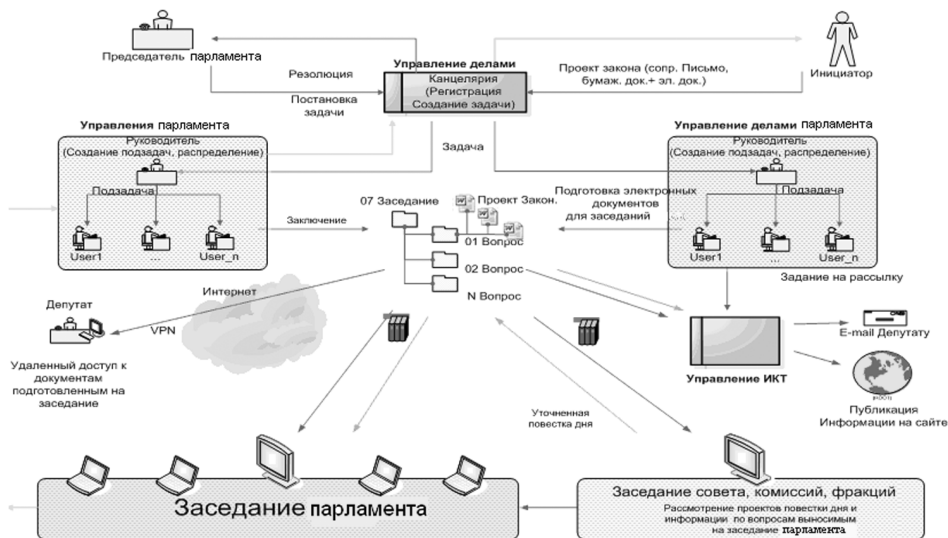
Председатель парламента

Управление делами

Канцелярия (Регистрация Создание задачи)

Резолюция

Постановка задачи

Проект закона (сопр. Письмо, бумаж. док.+ эл. док.)

Инициатор

Управления парламента

Руководитель (Создание подзадач, распределение)

Подзадача

User1

...

User_n

Задача

Управление делами парламента

Руководитель (Создание подзадач, распределение)

Подзадача

User1

...

User_n

Заключение

07 Заседание

Проект Закон.

01 Вопрос

02 Вопрос

N Вопрос

Подготовка электронных документов для заседаний

Задание на рассылку

Интернет

Депутат

VPN

Удаленный доступ к документам подготовленным на заседание

Управление ИКТ

E-mail Депутату

Публикация Информации на сайте

Уточненная повестка дня

Заседание парламента

Заседание совета, комиссий, фракций

Рассмотрение проектов повестки дня и информации по вопросам выносимым на заседание парламента